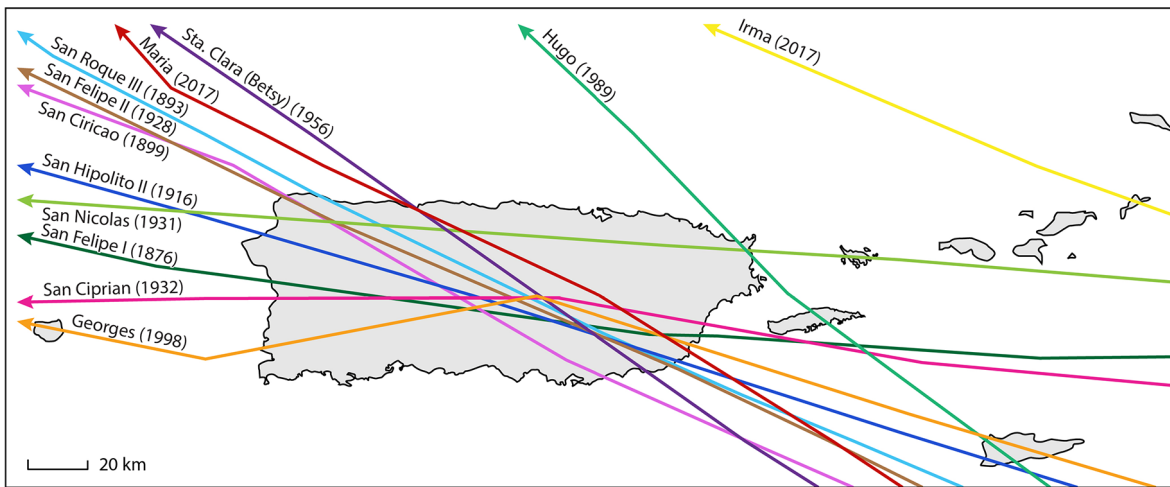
Sta. Clara (Betsy) (1956)
Maria (2017)
San Roque III (1893)
San Felipe II (1928)
San Ciricao (1899)
Hugo (1989)
Irma (2017)
San Hipolito II (1916)
San Nicolas (1931)
San Felipe I (1876)
San Ciprian (1932)
Georges (1998)
20 km